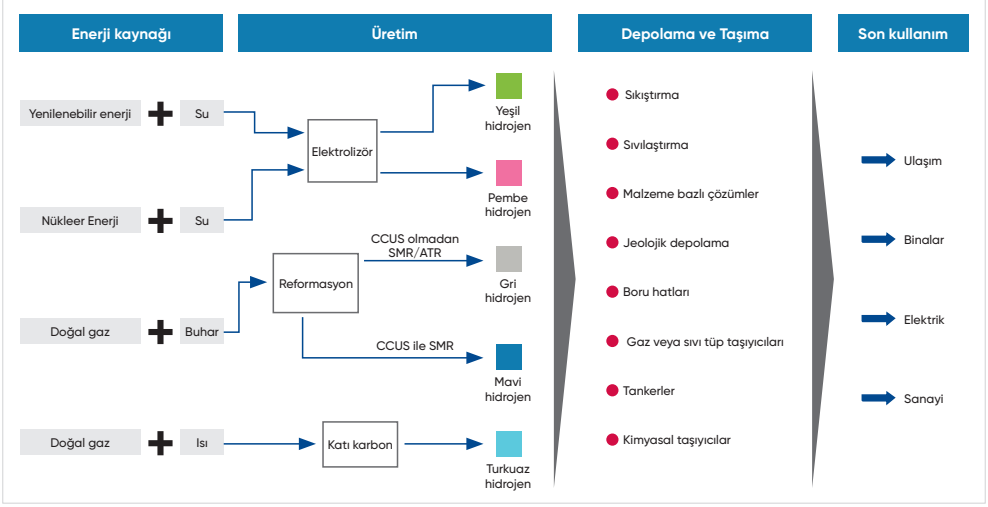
Enerji kaynağı

Üretim

Depolama ve Taşıma

Son kullanım

Yenilenebilir enerji + Su

Nükleer Enerji + Su

Elektrolizör

Yeşil hidrojen

Pembe hidrojen

Doğal gaz + Buhar

Reformasyon

CCUS olmadan SMR/ATR

Gri hidrojen

CCUS ile SMR

Mavi hidrojen

Doğal gaz + Isı

Katı karbon

Turkuaz hidrojen

Sıkıştırma

Sıvılaştırma

Malzeme bazlı çözümler

Jeolojik depolama

Boru hatları

Gaz veya sıvı tüp taşıyıcıları

Tankerler

Kimyasal taşıyıcılar

Ulaşım

Binalar

Elektrik

Sanayi